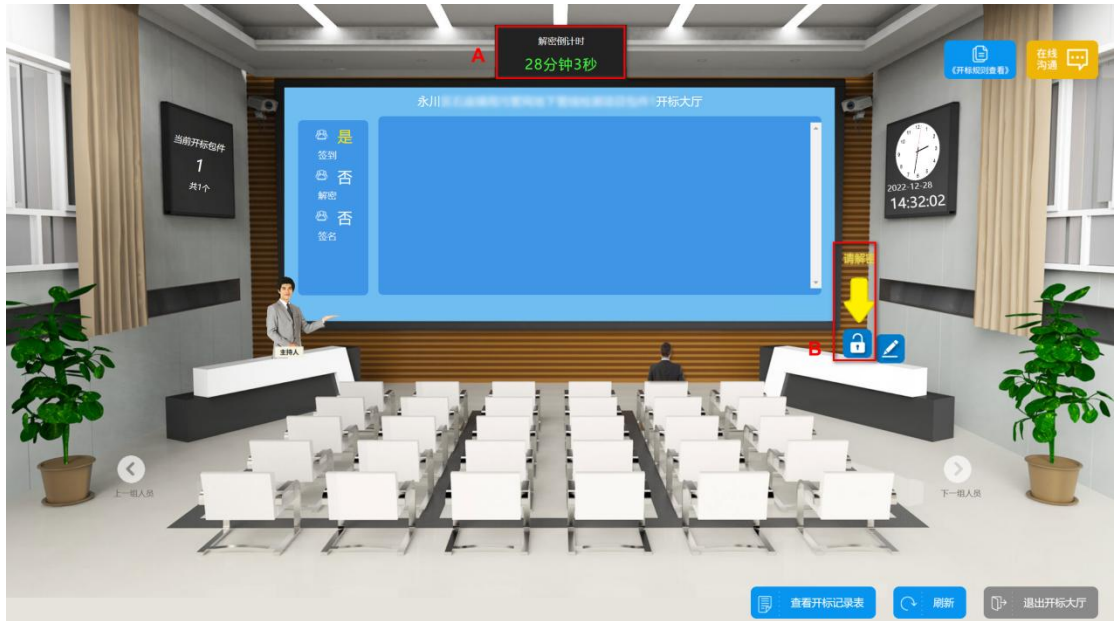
解密倒计时
28分钟3秒
A

《开标规则查看》
在线沟通

永川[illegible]开标大厅

当前开标包件
1
共1个

是
签到
否
解密
否
签名

2022-12-28
14:32:02

请解密

B

主持人

上一组人员
下一组人员

查看开标记录表
刷新
退出开标大厅